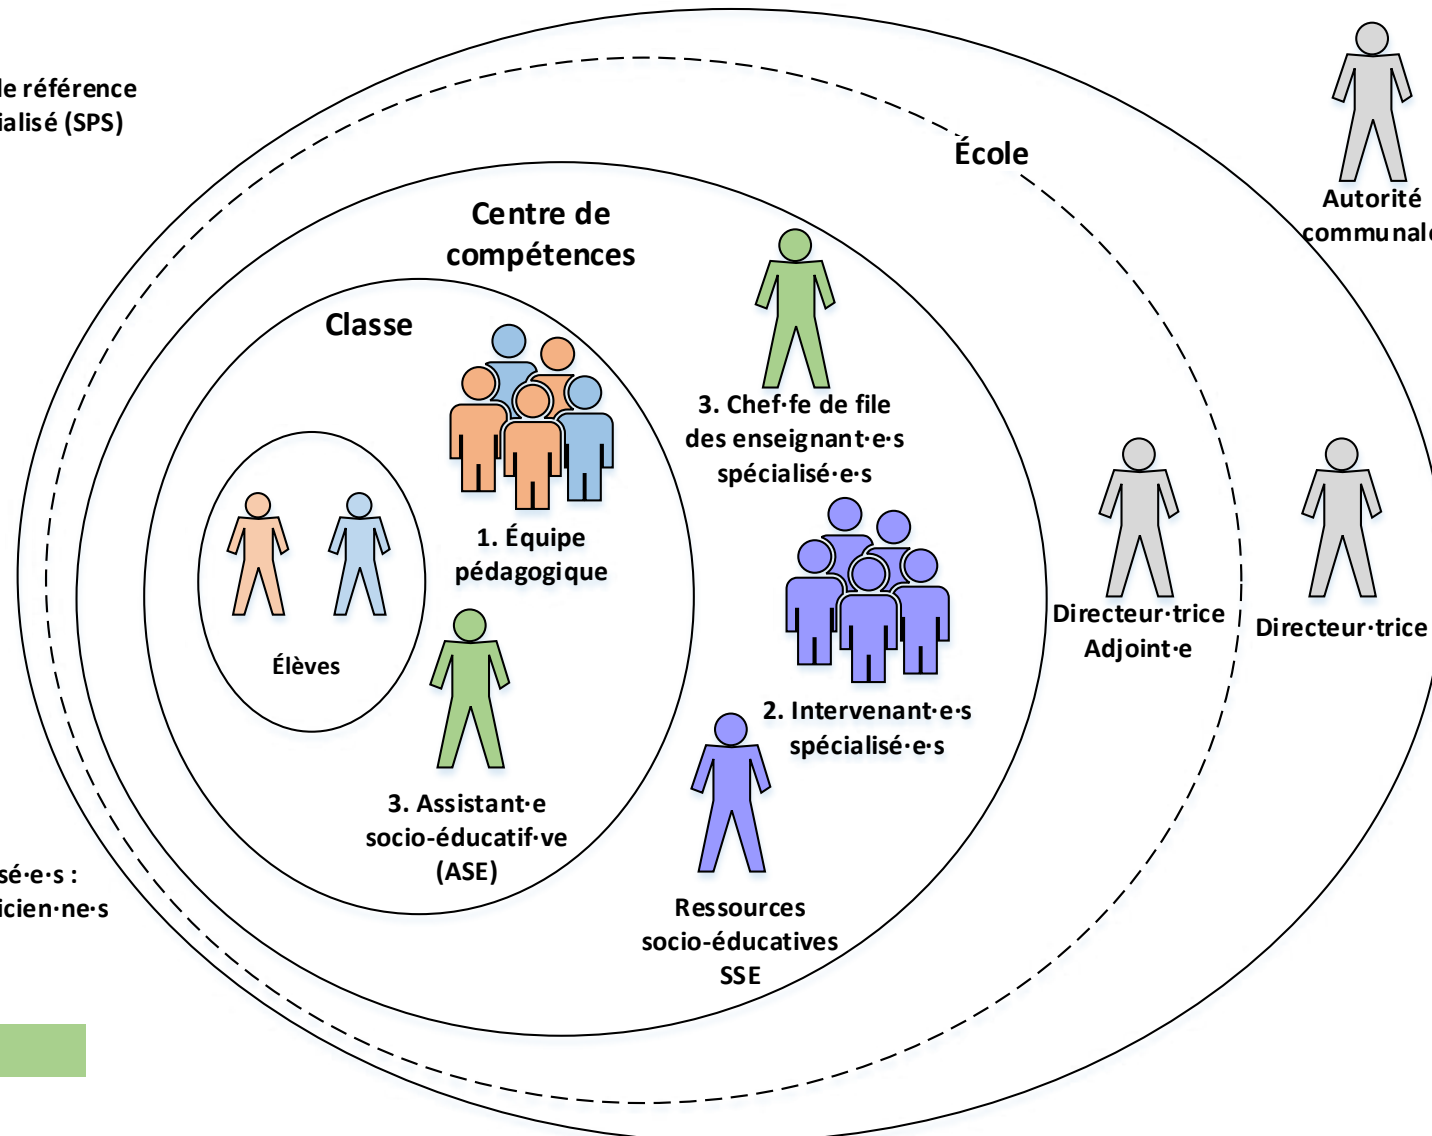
le référence
ialisé (SPS)

École

Autorité
communal

Centre de
compétences

Classe

3. Chef·fe de file
des enseignant·e·s
spécialisé·e·s

1. Équipe
pédagogique

Élèves

Directeur·trice
Adjoint·e

Directeur·trice

2. Intervenant·e·s
spécialisé·e·s

3. Assistant·e
socio-éducatif·ve
(ASE)

sé·e·s :
icien·ne·s

Ressources
socio-éducatives
SSE